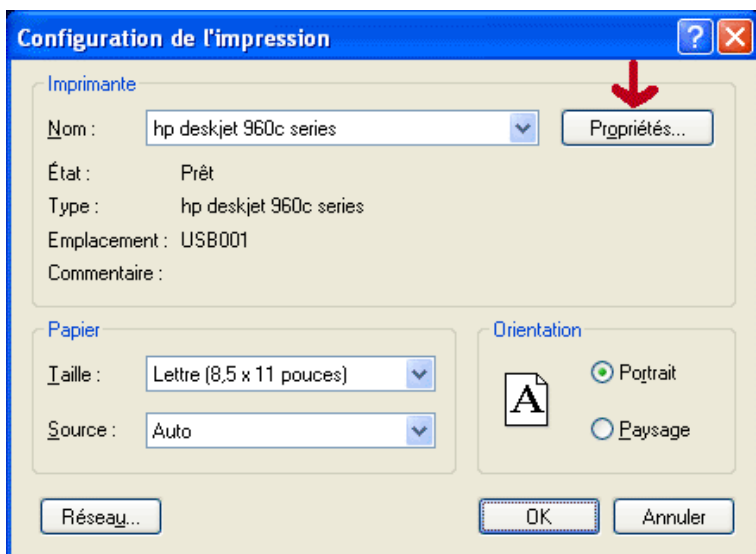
Configuration de l'impression

Imprimante

Nom : hp deskjet 960c series

Propriétés...

État : Prêt

Type : hp deskjet 960c series

Emplacement : USB001

Commentaire :

Papier

Taille : Lettre (8,5 x 11 pouces)

Source : Auto

Orientation

A

Portrait

Paysage

Réseau...

OK

Annuler